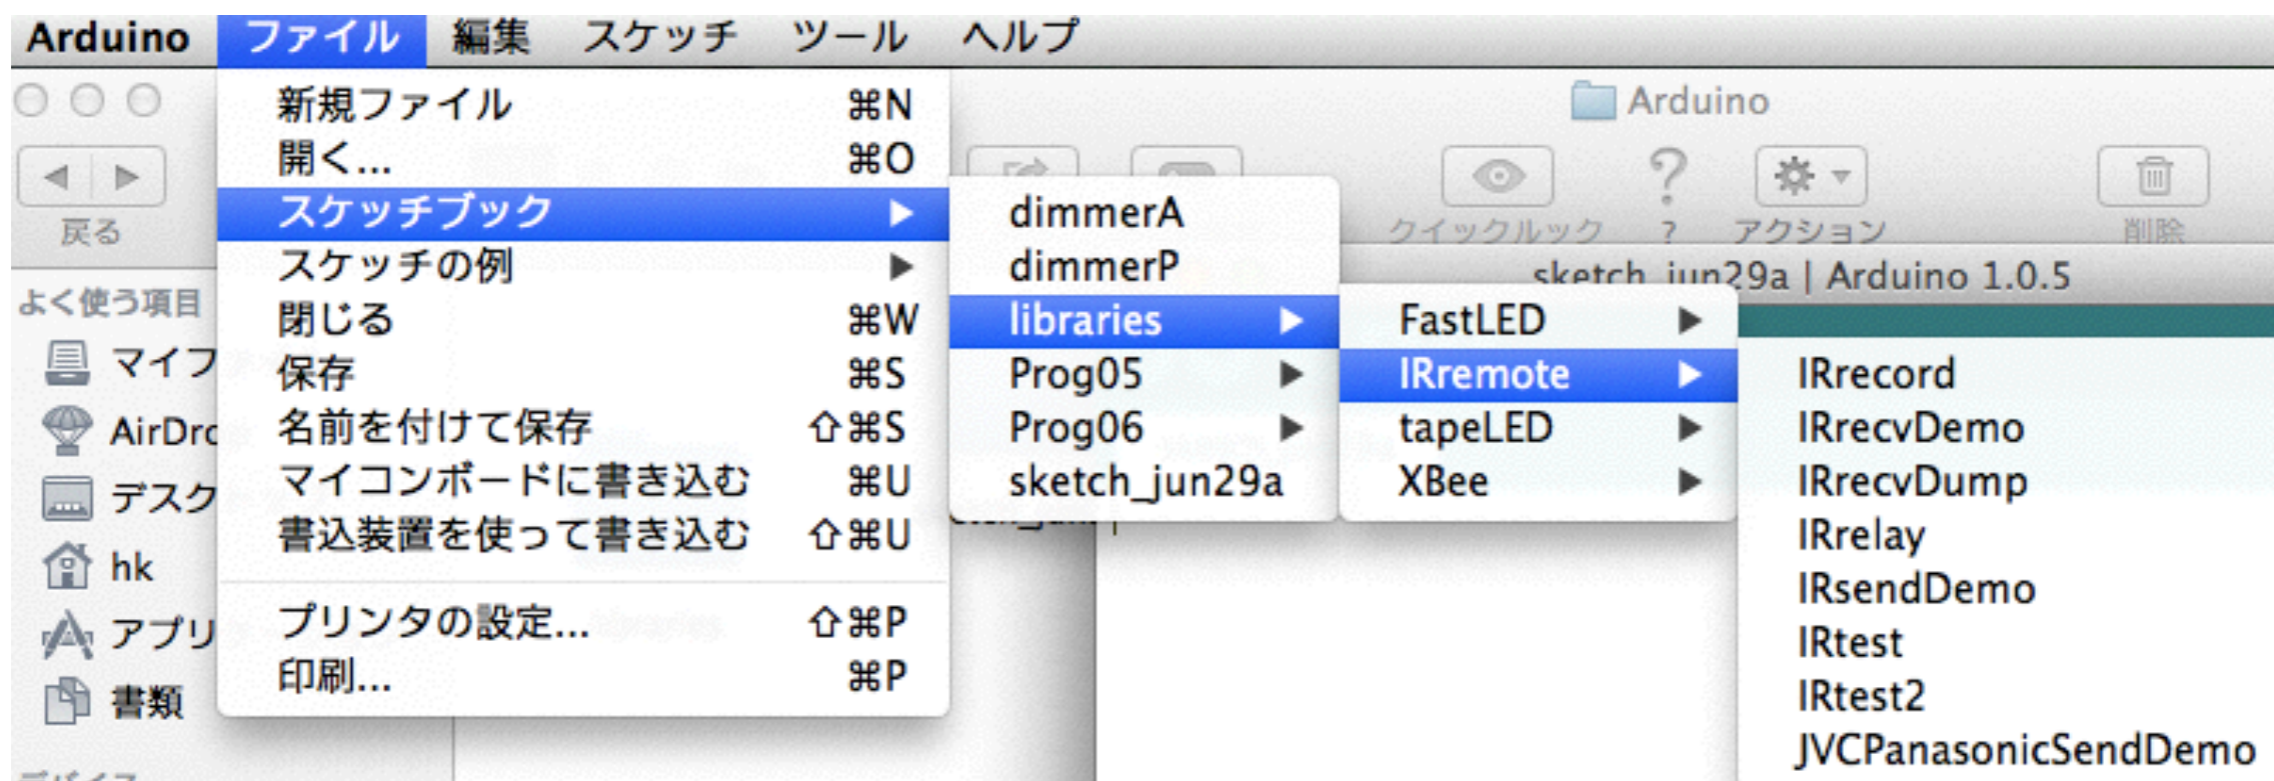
Arduino ファイル 編集 スケッチ ツール ヘルプ

新規ファイル ⌘N
開く... ⌘O
スケッチブック ▶
スケッチの例 ▶
閉じる ⌘W
保存 ⌘S
名前を付けて保存 ⇧⌘S
マイコンボードに書き込む ⌘U
書込装置を使って書き込む ⇧⌘U
プリンタの設定... ⇧⌘P
印刷... ⌘P

dimmerA
dimmerP
libraries ▶
Prog05 ▶
Prog06 ▶
sketch_jun29a

FastLED ▶
IRremote ▶
tapeLED ▶
XBee ▶

IRrecord
IRrecvDemo
IRrecvDump
IRrelay
IRsendDemo
IRtest
IRtest2
JVCPanasonicSendDemo

Arduino
戻る
クイックルック
?
アクション
削除
sketch_jun29a | Arduino 1.0.5
よく使う項目
マイフ
AirDro
デスク
hk
アプリ
書類
デバイス